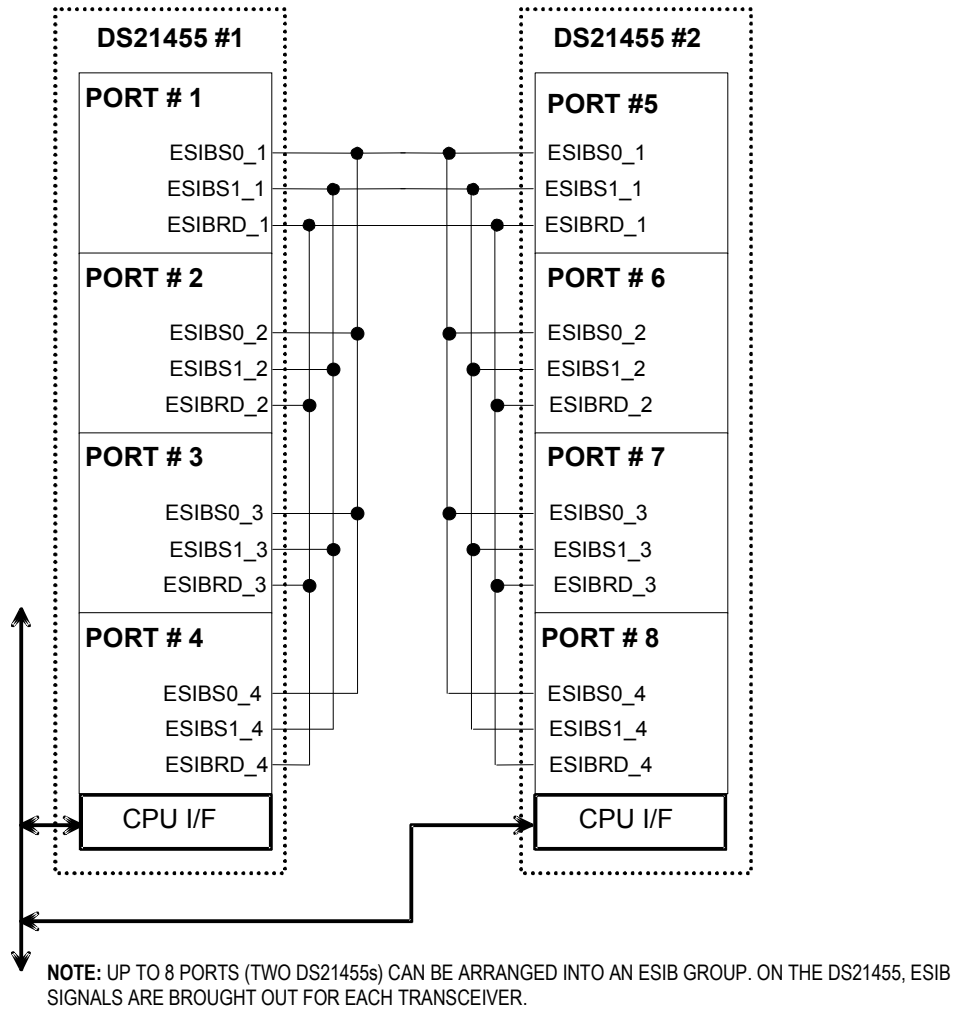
DS21455 #1

PORT # 1

ESIBS0_1
ESIBS1_1
ESIBRD_1

PORT # 2

ESIBS0_2
ESIBS1_2
ESIBRD_2

PORT # 3

ESIBS0_3
ESIBS1_3
ESIBRD_3

PORT # 4

ESIBS0_4
ESIBS1_4
ESIBRD_4

CPU I/F

DS21455 #2

PORT #5

ESIBS0_1
ESIBS1_1
ESIBRD_1

PORT # 6

ESIBS0_2
ESIBS1_2
ESIBRD_2

PORT # 7

ESIBS0_3
ESIBS1_3
ESIBRD_3

PORT # 8

ESIBS0_4
ESIBS1_4
ESIBRD_4

CPU I/F

NOTE: UP TO 8 PORTS (TWO DS21455s) CAN BE ARRANGED INTO AN ESIB GROUP. ON THE DS21455, ESIB SIGNALS ARE BROUGHT OUT FOR EACH TRANSCEIVER.